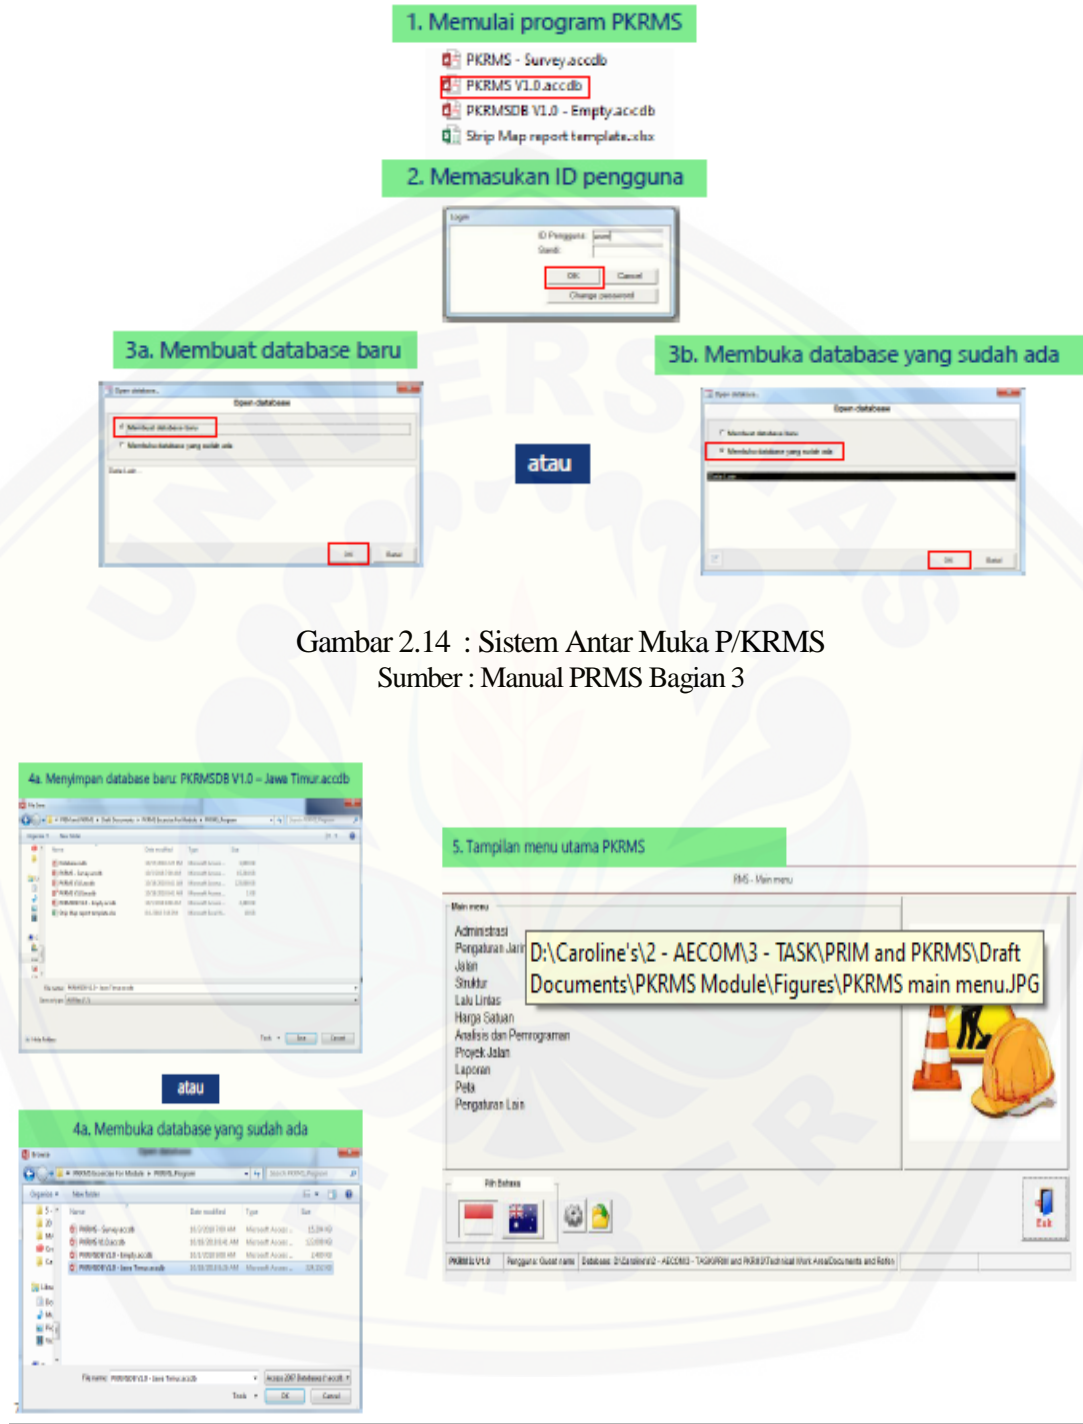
1. Memulai program PKRMS

PKRMS - Survey.accdb
PKRMS V1.0.accdb
PKRMSDB V1.0 - Empty.accdb
Strip Map report template.xlsx

2. Memasukan ID pengguna

Login
ID Pengguna
Sandi
OK
Cancel
Change password

3a. Membuat database baru

Open database
Open database
Membuat database baru
Membuka database yang sudah ada
Data Lain
OK
Batal

atau

3b. Membuka database yang sudah ada

Open database
Open database
Membuat database baru
Membuka database yang sudah ada
OK
Batal

Gambar 2.14 : Sistem Antar Muka P/KRMS
Sumber : Manual PRMS Bagian 3

4a. Menyimpan database baru: PKRMSDB V1.0 – Jawa Timur.accdb

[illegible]

atau

4a. Membuka database yang sudah ada

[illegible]

5. Tampilan menu utama PKRMS

RMS - Main menu
Main menu
Administrasi
Pengaturan Jaringan
Jalan
Struktur
Lalu Lintas
Harga Satuan
Analisis dan Pemrograman
Proyek Jalan
Laporan
Peta
Pengaturan Lain

D:\Caroline's\2 - AECOM\3 - TASK\PRIM and PKRMS\Draft Documents\PKRMS Module\Figures\PKRMS main menu.JPG

Pilih Bahasa
Exit
PKRMS V1.0
Pengguna: Guest name
Database: D:\Caroline's\2 - AECOM\3 - TASK\PRIM and PKRMS\Technical Work Area\Documents and Refs\

7